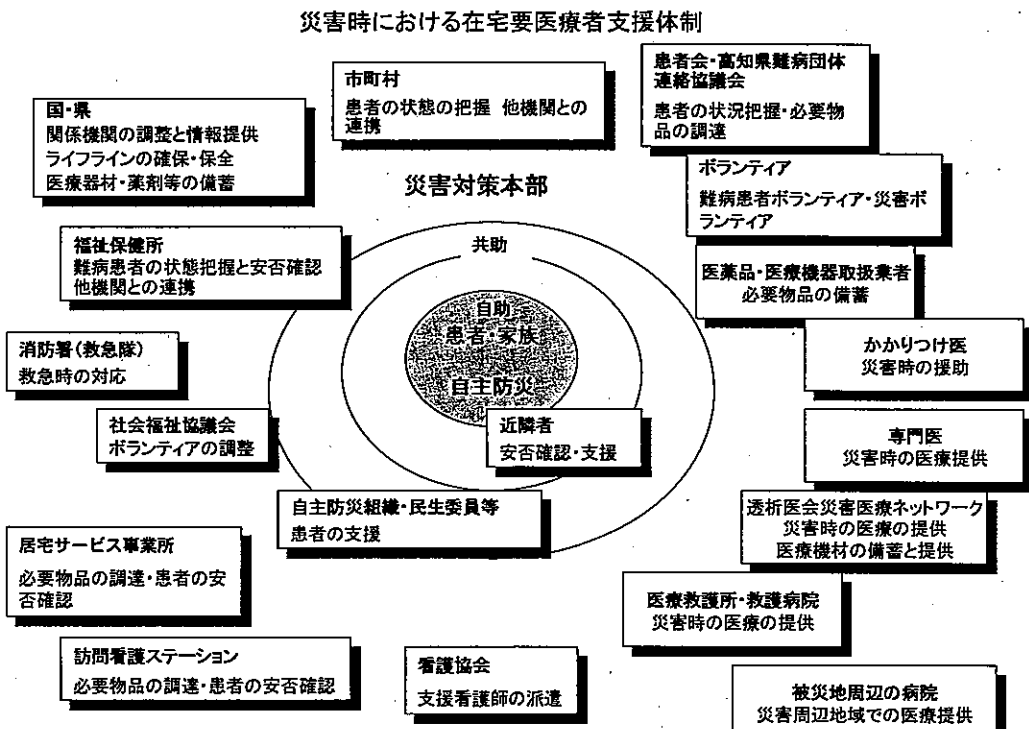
災害時における在宅要医療者支援体制

国・県
関係機関の調整と情報提供
ライフラインの確保・保全
医療器材・薬剤等の備蓄

市町村
患者の状態の把握　他機関との連携

患者会・高知県難病団体連絡協議会
患者の状況把握・必要物品の調達

ボランティア
難病患者ボランティア・災害ボランティア

災害対策本部

福祉保健所
難病患者の状態把握と安否確認
他機関との連携

共助

自助
患者・家族

自主防災

医薬品・医療機器取扱業者
必要物品の備蓄

消防署(救急隊)
救急時の対応

かかりつけ医
災害時の援助

社会福祉協議会
ボランティアの調整

近隣者
安否確認・支援

専門医
災害時の医療提供

自主防災組織・民生委員等
患者の支援

透析医会災害医療ネットワーク
災害時の医療の提供
医療機材の備蓄と提供

居宅サービス事業所
必要物品の調達・患者の安否確認

医療救護所・救護病院
災害時の医療の提供

訪問看護ステーション
必要物品の調達・患者の安否確認

看護協会
支援看護師の派遣

被災地周辺の病院
災害周辺地域での医療提供